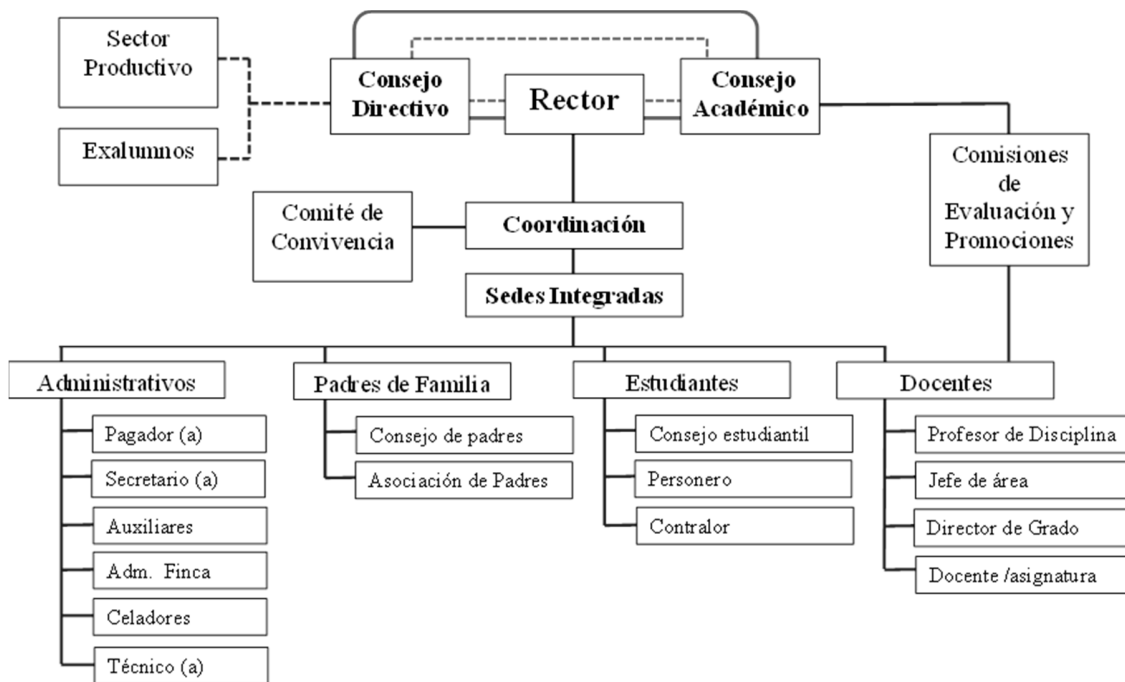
Sector Productivo

Exalumnos

Consejo Directivo

Rector

Consejo Académico

Comisiones de Evaluación y Promociones

Comité de Convivencia

Coordinación

Sedes Integradas

Administrativos

Pagador (a)

Secretario (a)

Auxiliares

Adm. Finca

Celadores

Técnico (a)

Padres de Familia

Consejo de padres

Asociación de Padres

Estudiantes

Consejo estudiantil

Personero

Contralor

Docentes

Profesor de Disciplina

Jefe de área

Director de Grado

Docente /asignatura